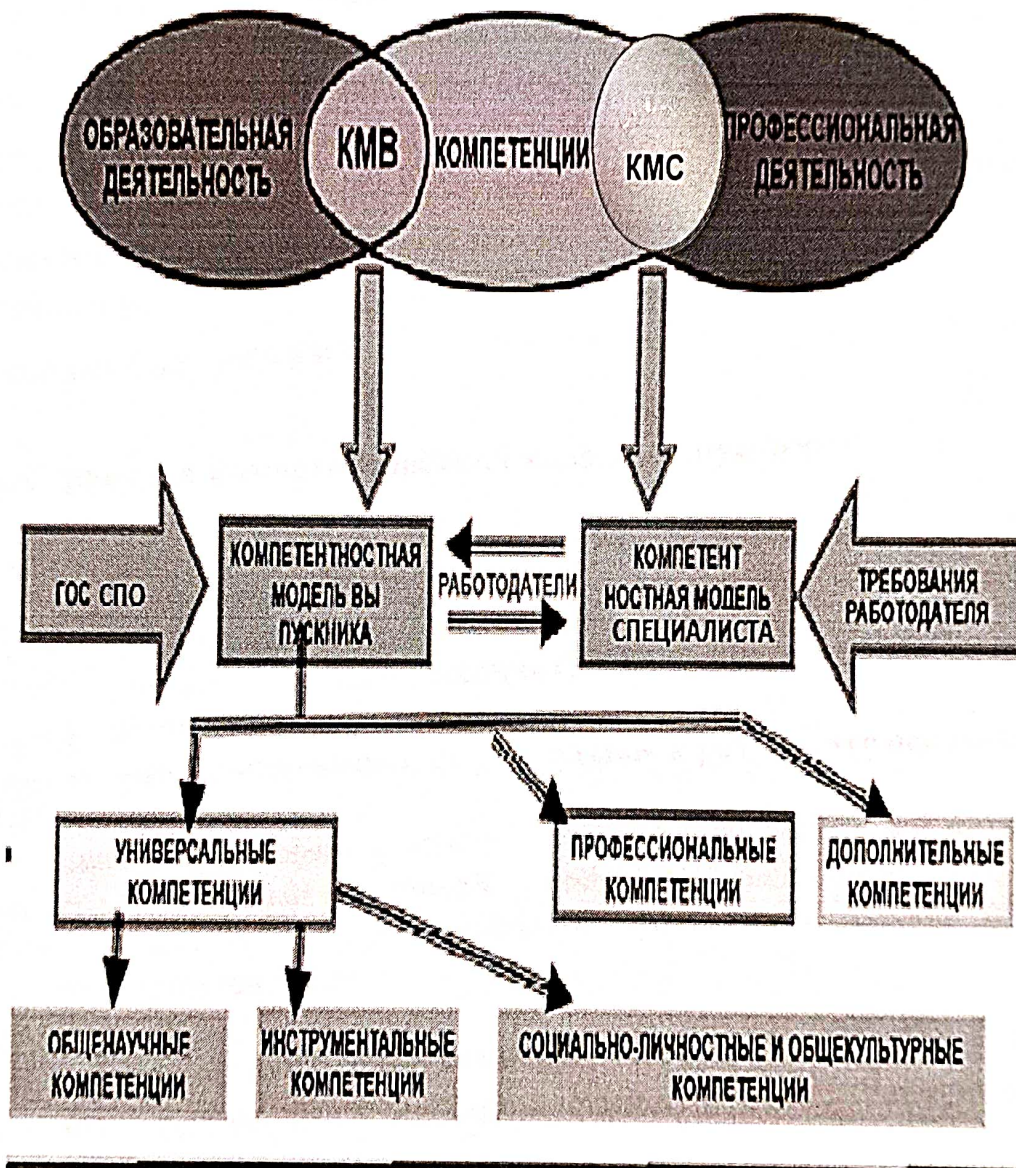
ОБРАЗОВАТЕЛЬНАЯ ДЕЯТЕЛЬНОСТЬ

КМВ

КОМПЕТЕНЦИИ

КМС

ПРОФЕССИОНАЛЬНАЯ ДЕЯТЕЛЬНОСТЬ

ГОС СПО

КОМПЕТЕНТНОСТНАЯ МОДЕЛЬ ВЫ ПУСКНИКА

РАБОТОДАТЕЛИ

КОМПЕТЕНТ НОСТНАЯ МОДЕЛЬ СПЕЦИАЛИСТА

ТРЕБОВАНИЯ РАБОТОДАТЕЛЯ

УНИВЕРСАЛЬНЫЕ КОМПЕТЕНЦИИ

ПРОФЕССИОНАЛЬНЫЕ КОМПЕТЕНЦИИ

ДОПОЛНИТЕЛЬНЫЕ КОМПЕТЕНЦИИ

ОБЩЕНАУЧНЫЕ КОМПЕТЕНЦИИ

ИНСТРУМЕНТАЛЬНЫЕ КОМПЕТЕНЦИИ

СОЦИАЛЬНО-ЛИЧНОСТНЫЕ И ОБЩЕКУЛЬТУРНЫЕ КОМПЕТЕНЦИИ